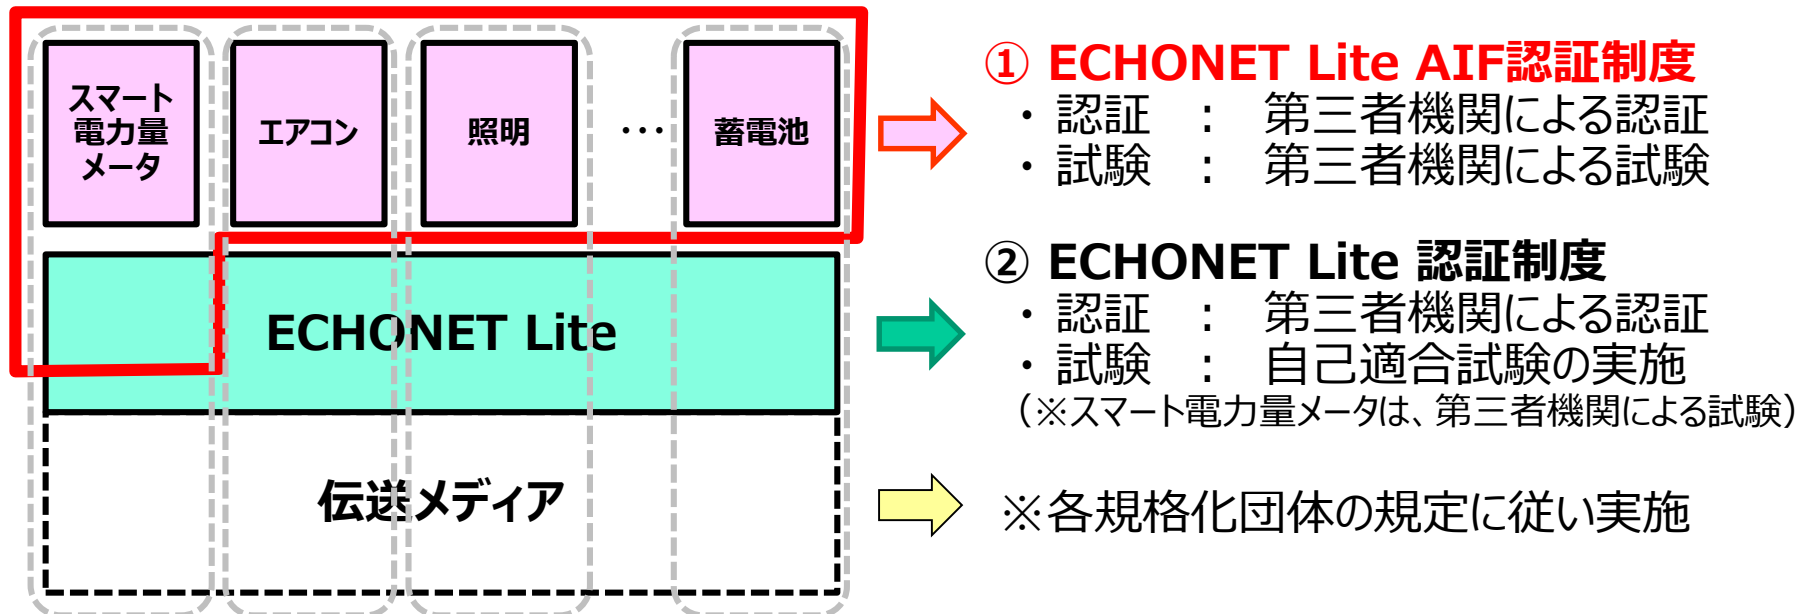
スマート電力量メータ

エアコン

照明

…

蓄電池

ECHONET Lite

伝送メディア

① ECHONET Lite AIF認証制度
・認証 ： 第三者機関による認証
・試験 ： 第三者機関による試験

② ECHONET Lite 認証制度
・認証 ： 第三者機関による認証
・試験 ： 自己適合試験の実施
（※スマート電力量メータは、第三者機関による試験）

※各規格化団体の規定に従い実施